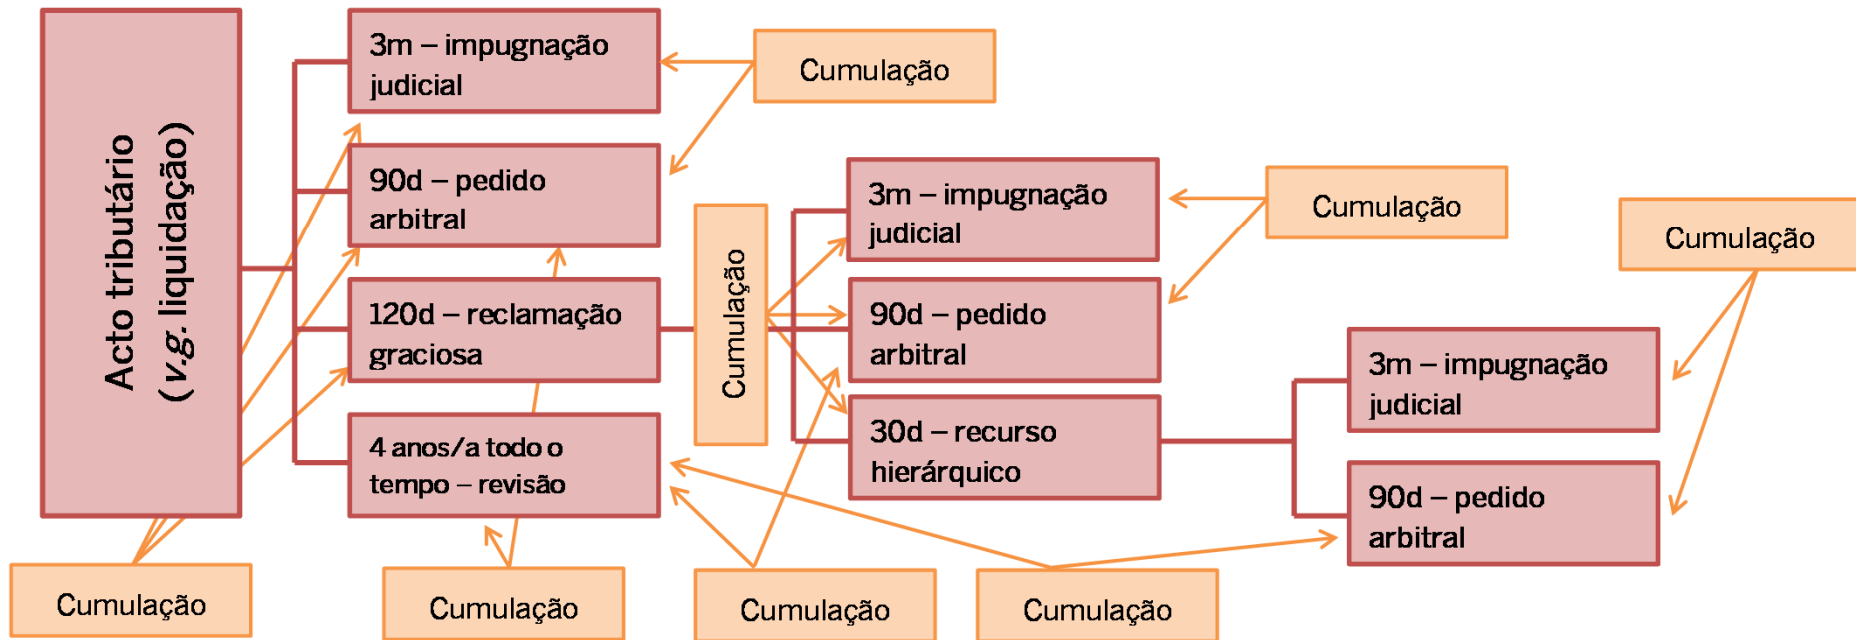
Acto tributário (v.g. liquidação)

3m – impugnação judicial

Cumulação

90d – pedido arbitral

120d – reclamação graciosa

4 anos/a todo o tempo – revisão

Cumulação

3m – impugnação judicial

Cumulação

90d – pedido arbitral

30d – recurso hierárquico

Cumulação

3m – impugnação judicial

90d – pedido arbitral

Cumulação

Cumulação

Cumulação

Cumulação